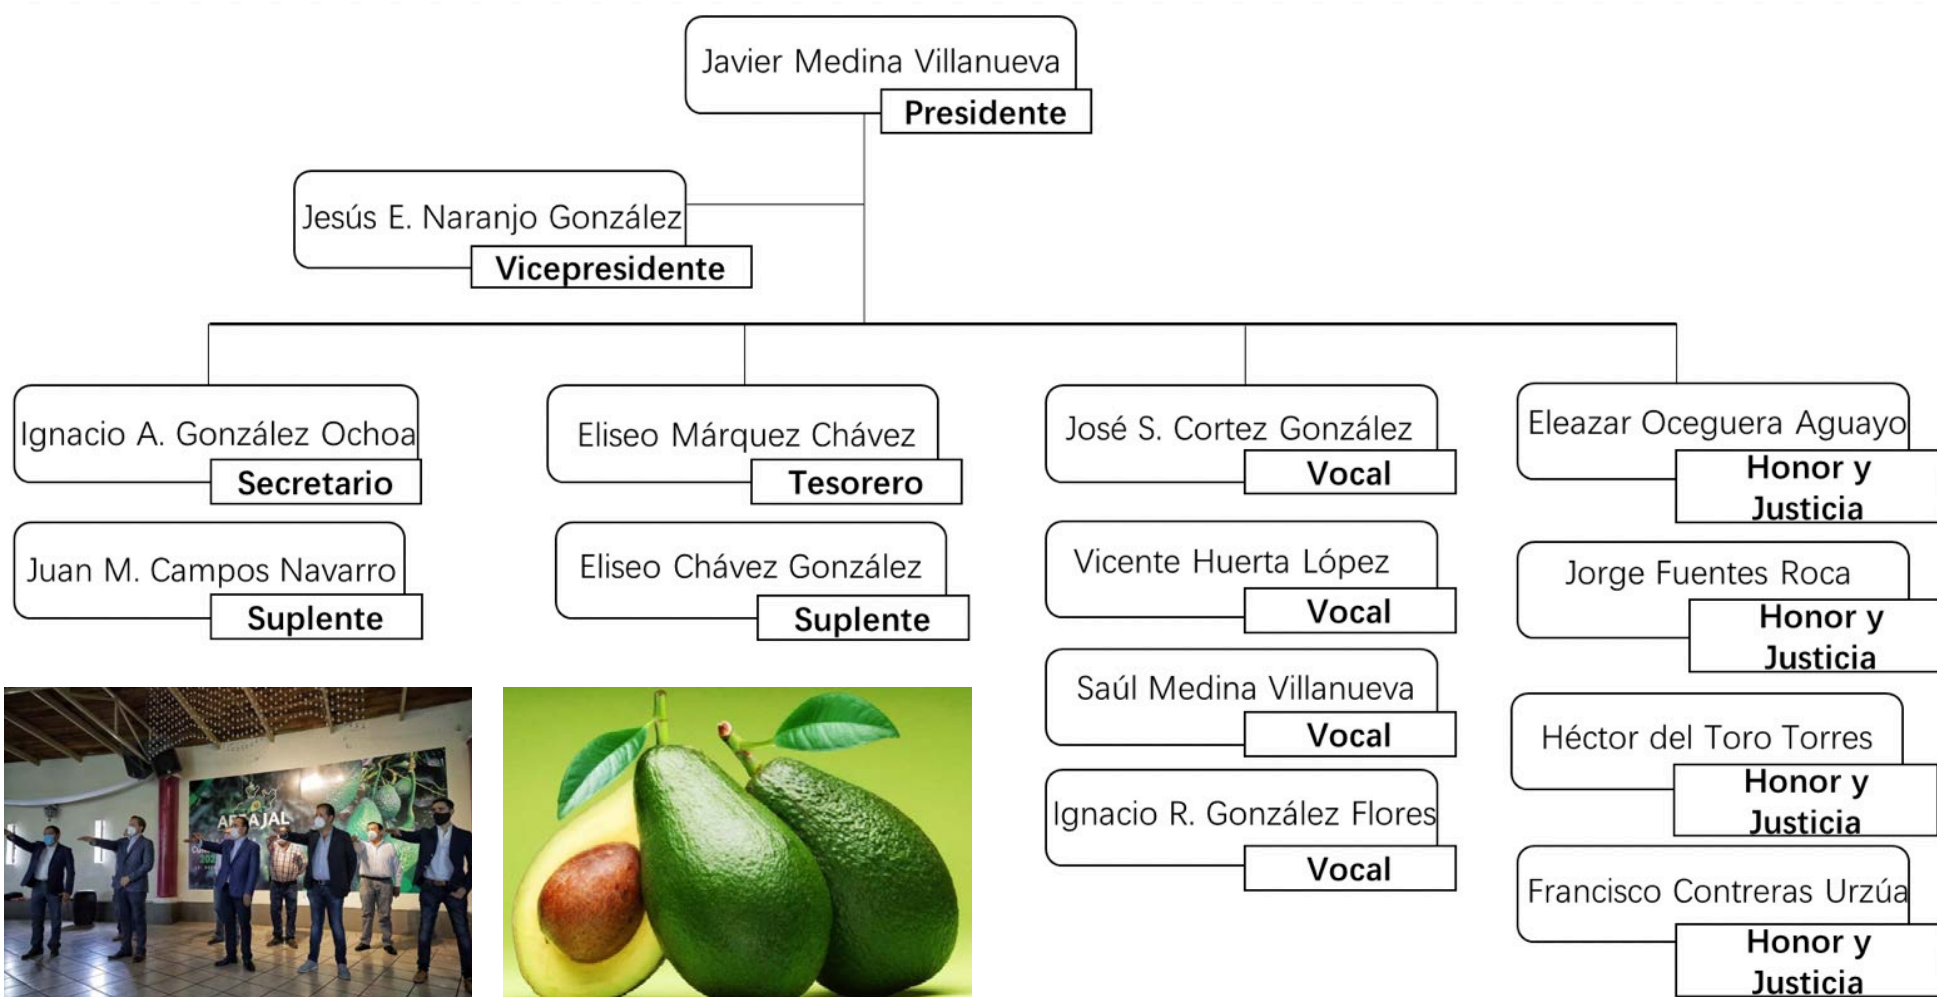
Javier Medina Villanueva
Presidente

Jesús E. Naranjo González
Vicepresidente

Ignacio A. González Ochoa
Secretario

Juan M. Campos Navarro
Suplente

Eliseo Márquez Chávez
Tesorero

Eliseo Chávez González
Suplente

José S. Cortez González
Vocal

Vicente Huerta López
Vocal

Saúl Medina Villanueva
Vocal

Ignacio R. González Flores
Vocal

Eleazar Oceguera Aguayo
Honor y Justicia

Jorge Fuentes Roca
Honor y Justicia

Héctor del Toro Torres
Honor y Justicia

Francisco Contreras Urzúa
Honor y Justicia

AP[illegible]AJAL